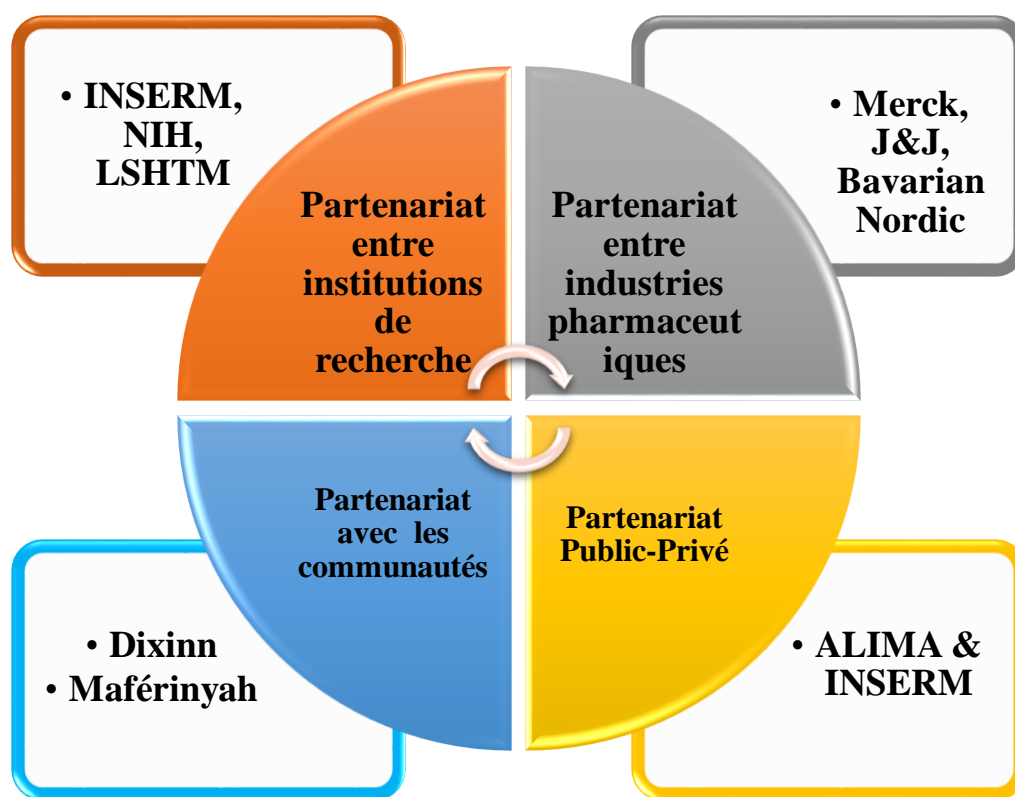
• INSERM, NIH, LSHTM

Partenariat entre institutions de recherche

Partenariat entre industries pharmaceut iques

• Merck, J&J, Bavarian Nordic

Partenariat avec les communautés

Partenariat Public-Privé

• Dixinn
• Maférinyah

• ALIMA & INSERM